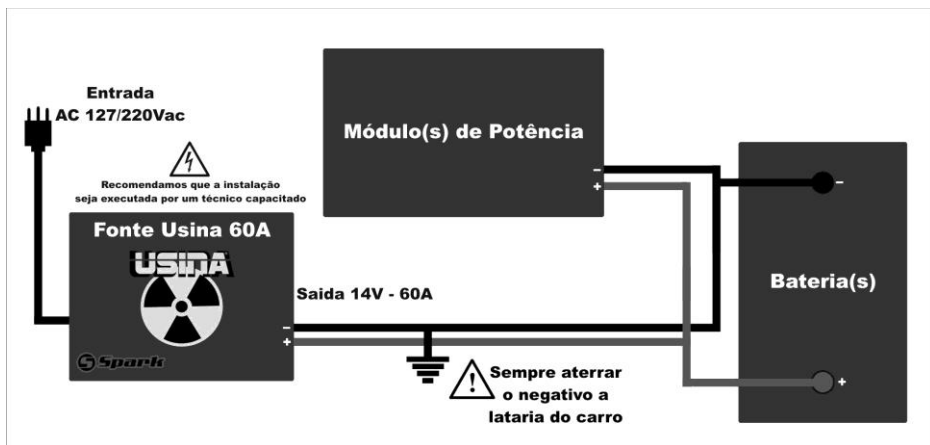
Entrada
AC 127/220Vac

Recomendamos que a instalação seja executada por um técnico capacitado

Fonte Usina 60A

USINA

Spark

Módulo(s) de Potência

-
+

Saida 14V - 60A

-
+

Bateria(s)

-

+

Sempre aterrar o negativo a lataria do carro